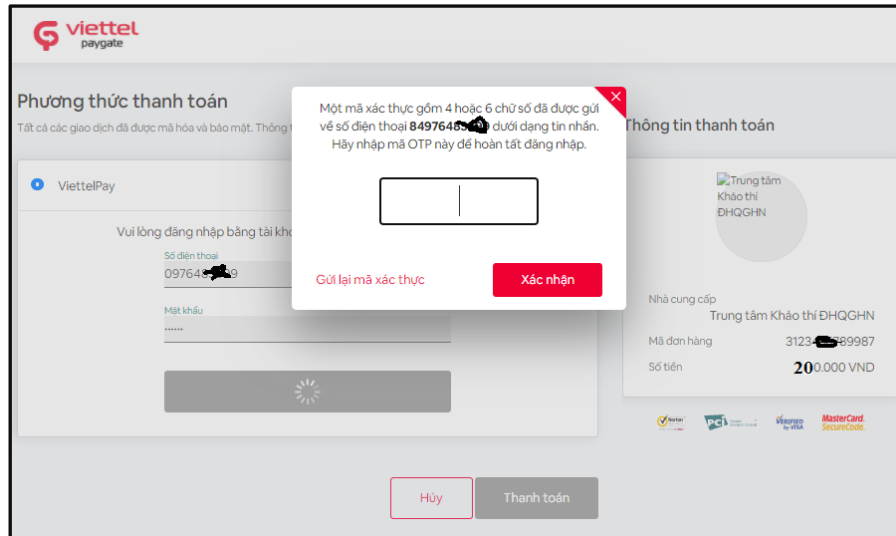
viettel
paygate

Phương thức thanh toán
Tất cả các giao dịch đã được mã hóa và bảo mật. Thông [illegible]

ViettelPay

Vui lòng đăng nhập bằng tài kho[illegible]

Số điện thoại
09764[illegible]9

Mật khẩu
••••••

Một mã xác thực gồm 4 hoặc 6 chữ số đã được gửi về số điện thoại 849764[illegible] dưới dạng tin nhắn. Hãy nhập mã OTP này để hoàn tất đăng nhập.

Gửi lại mã xác thực
Xác nhận

Thông tin thanh toán

Trung tâm Khảo thí ĐHQGHN

Nhà cung cấp
Trung tâm Khảo thí ĐHQGHN
Mã đơn hàng
3123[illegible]89987
Số tiền
200.000 VND

Norton
PCI
VERIFIED by VISA
MasterCard. SecureCode.

Hủy
Thanh toán